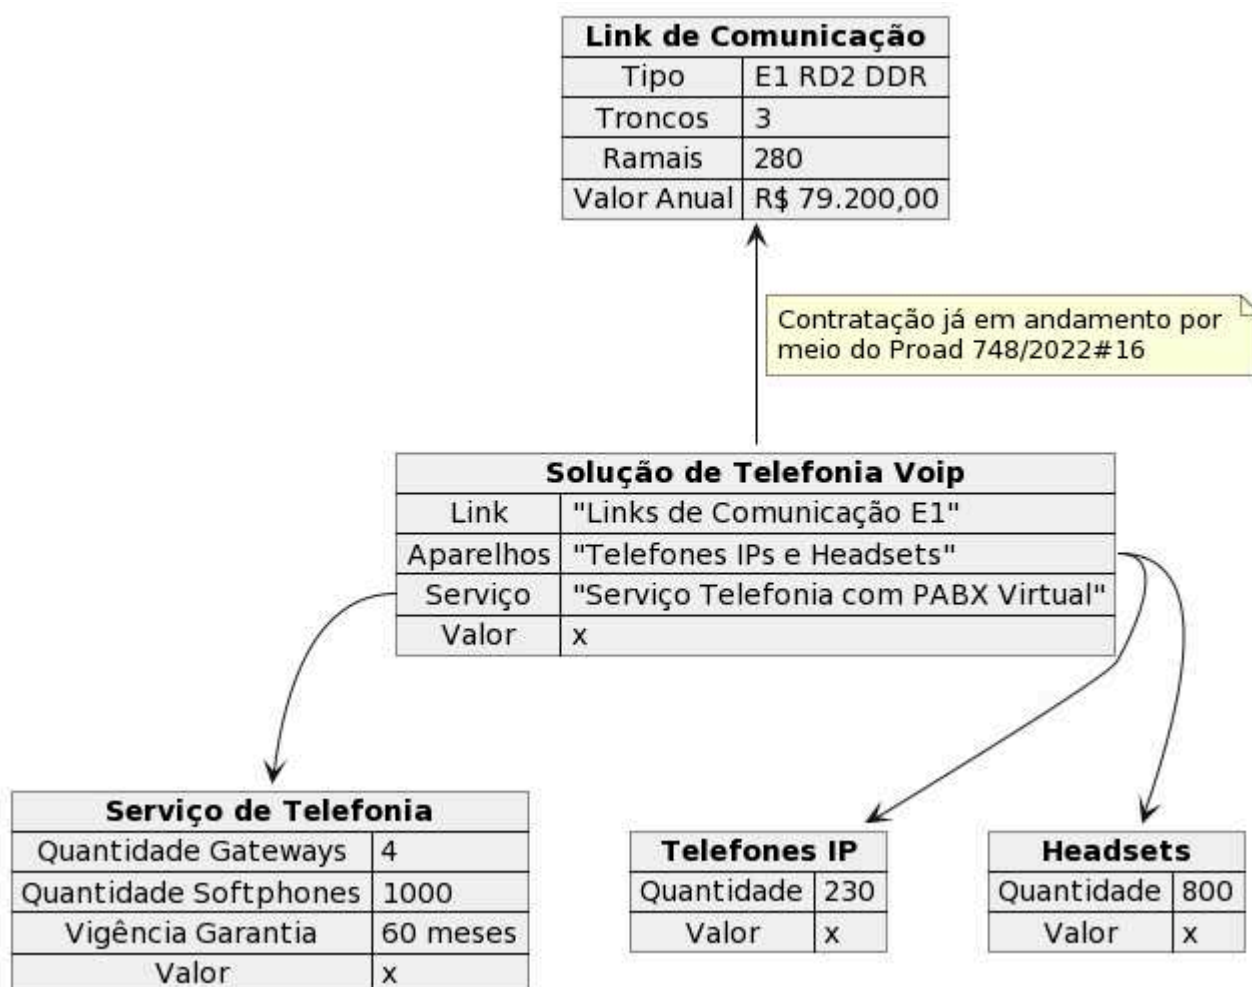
| Link de Comunicação | |
|---|---|
| Tipo | E1 RD2 DDR |
| Troncos | 3 |
| Ramais | 280 |
| Valor Anual | R$ 79.200,00 |

Contratação já em andamento por meio do Proad 748/2022#16

| Solução de Telefonia Voip | |
|---|---|
| Link | "Links de Comunicação E1" |
| Aparelhos | "Telefones IPs e Headsets" |
| Serviço | "Serviço Telefonia com PABX Virtual" |
| Valor | x |

| Serviço de Telefonia | |
|---|---|
| Quantidade Gateways | 4 |
| Quantidade Softphones | 1000 |
| Vigência Garantia | 60 meses |
| Valor | x |

| Telefones IP | |
|---|---|
| Quantidade | 230 |
| Valor | x |

| Headsets | |
|---|---|
| Quantidade | 800 |
| Valor | x |